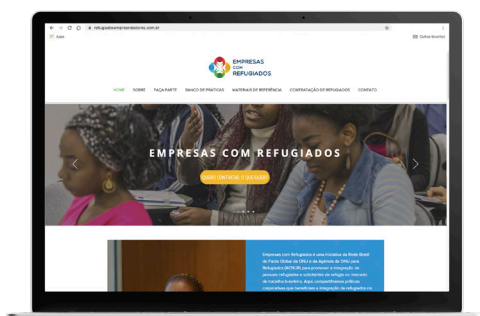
refugiadosempreendedores.com.br

Apps

Outros favoritos

EMPRESAS COM REFUGIADOS

HOME SOBRE FAÇA PARTE BANCO DE PRÁTICAS MATERIAIS DE REFERÊNCIA CONTRATAÇÃO DE REFUGIADOS CONTATO

EMPRESAS COM REFUGIADOS

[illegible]

Empresas com Refugiados é uma iniciativa da Rede Brasil do Pacto Global da ONU e da Agência da ONU para Refugiados (ACNUR) para promover a integração de pessoas refugiadas e solicitantes de refúgio no mercado de trabalho brasileiro. Aqui, compartilhamos práticas corporativas que beneficiam a integração de refugiados no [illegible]